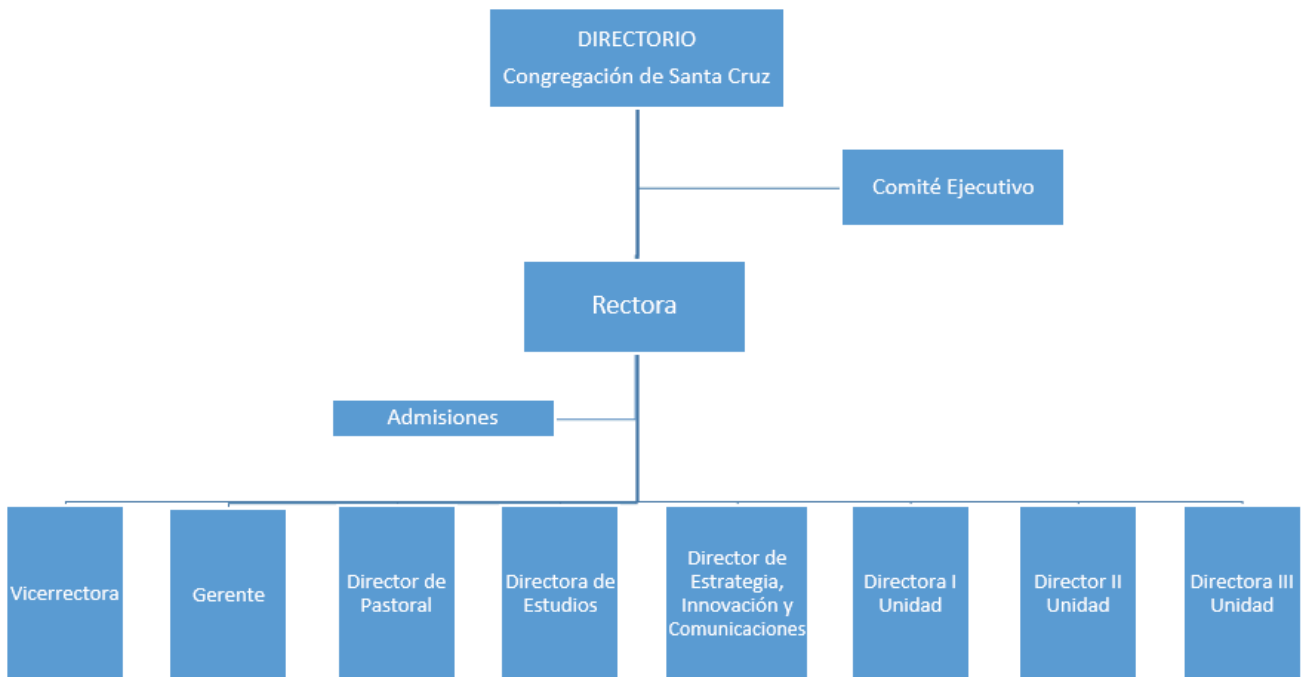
DIRECTORIO
Congregación de Santa Cruz

Comité Ejecutivo

Rectora

Admisiones

Vicerrectora

Gerente

Director de Pastoral

Directora de Estudios

Director de Estrategia, Innovación y Comunicaciones

Directora I Unidad

Director II Unidad

Directora III Unidad